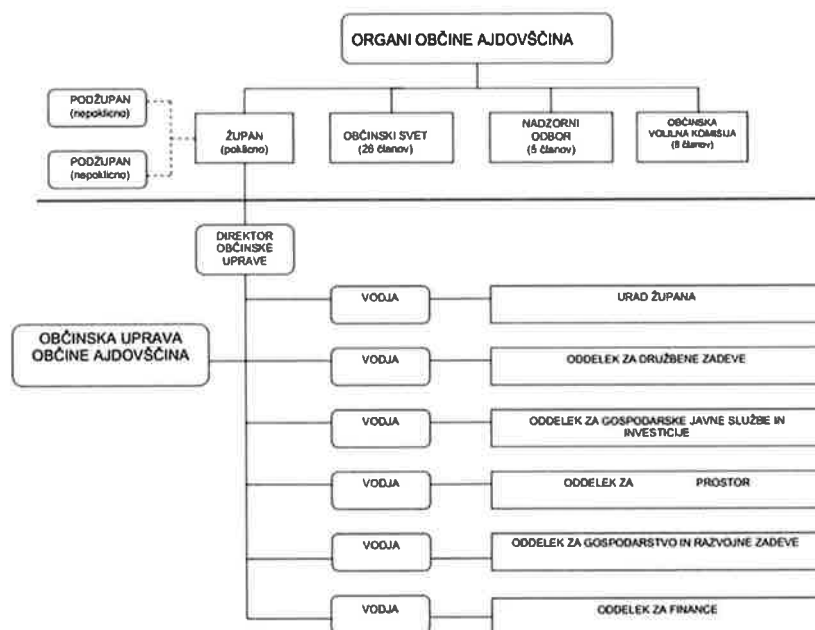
ORGANI OBČINE AJDOVŠČINA

PODŽUPAN (nepoklicno)

PODŽUPAN (nepoklicno)

ŽUPAN (poklicno)

OBČINSKI SVET (26 članov)

NADZORNI ODBOR (5 članov)

OBČINSKA VOLILNA KOMISIJA (8 članov)

DIREKTOR OBČINSKE UPRAVE

OBČINSKA UPRAVA OBČINE AJDOVŠČINA

VODJA

URAD ŽUPANA

VODJA

ODDELEK ZA DRUŽBENE ZADEVE

VODJA

ODDELEK ZA GOSPODARSKE JAVNE SLUŽBE IN INVESTICIJE

VODJA

ODDELEK ZA PROSTOR

VODJA

ODDELEK ZA GOSPODARSTVO IN RAZVOJNE ZADEVE

VODJA

ODDELEK ZA FINANCE